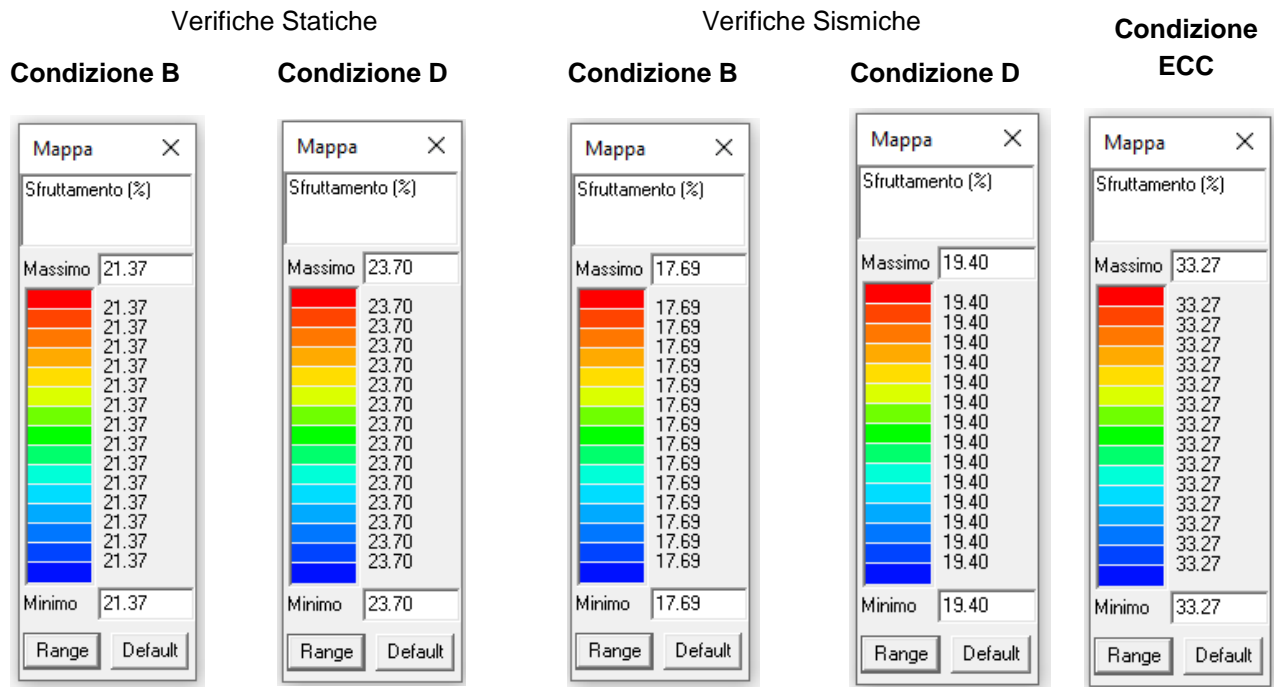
Verifiche Statiche

Verifiche Sismiche

Condizione B

Condizione D

Condizione B

Condizione D

Condizione ECC

Mappa ×
Sfruttamento (%)
Massimo 21.37
21.37
21.37
21.37
21.37
21.37
21.37
21.37
21.37
21.37
21.37
21.37
21.37
21.37
21.37
Minimo 21.37
Range Default

Mappa ×
Sfruttamento (%)
Massimo 23.70
23.70
23.70
23.70
23.70
23.70
23.70
23.70
23.70
23.70
23.70
23.70
23.70
23.70
23.70
Minimo 23.70
Range Default

Mappa ×
Sfruttamento (%)
Massimo 17.69
17.69
17.69
17.69
17.69
17.69
17.69
17.69
17.69
17.69
17.69
17.69
17.69
17.69
17.69
Minimo 17.69
Range Default

Mappa ×
Sfruttamento (%)
Massimo 19.40
19.40
19.40
19.40
19.40
19.40
19.40
19.40
19.40
19.40
19.40
19.40
19.40
19.40
19.40
Minimo 19.40
Range Default

Mappa ×
Sfruttamento (%)
Massimo 33.27
33.27
33.27
33.27
33.27
33.27
33.27
33.27
33.27
33.27
33.27
33.27
33.27
33.27
33.27
Minimo 33.27
Range Default